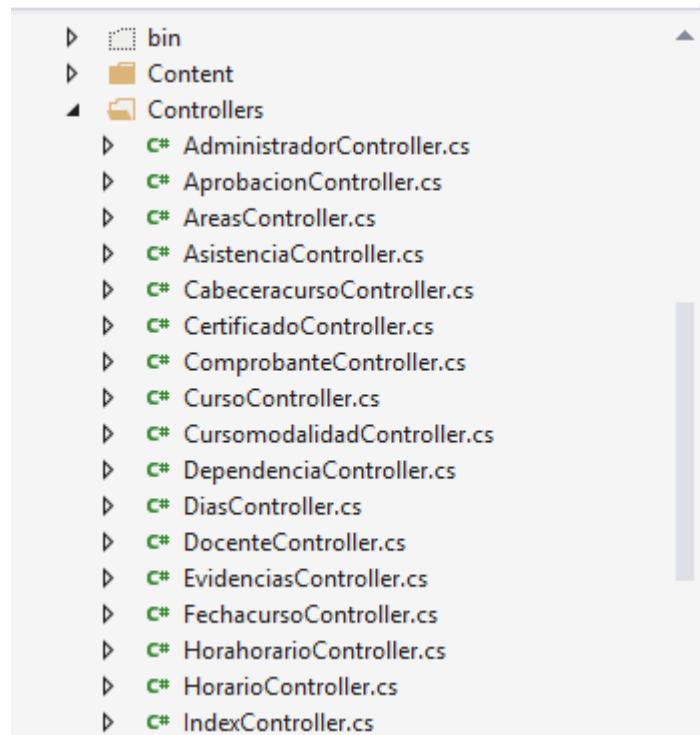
bin
Content
Controllers
C# AdministradorController.cs
C# AprobacionController.cs
C# AreasController.cs
C# AsistenciaController.cs
C# CabeceracursoController.cs
C# CertificadoController.cs
C# ComprobanteController.cs
C# CursoController.cs
C# CursomodalidadController.cs
C# DependenciaController.cs
C# DiasController.cs
C# DocenteController.cs
C# EvidenciasController.cs
C# FechacursoController.cs
C# HorahorarioController.cs
C# HorarioController.cs
C# IndexController.cs